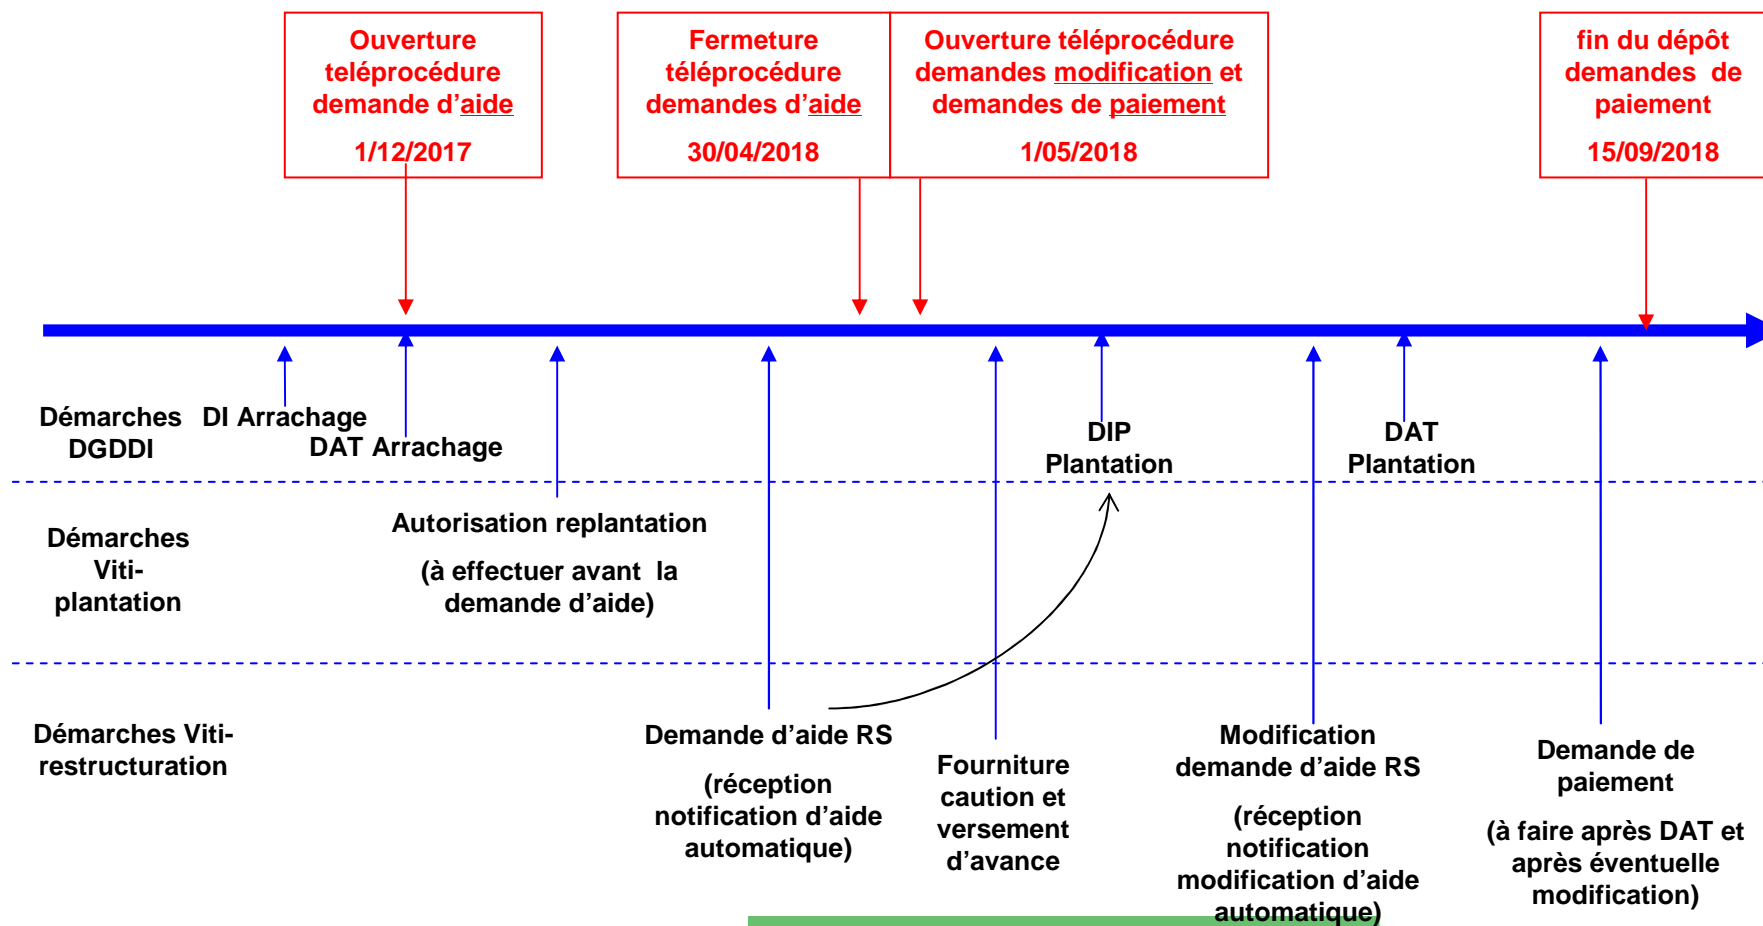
Ouverture teléprocédure demande d'aide

1/12/2017

Fermeture téléprocédure demandes d'aide

30/04/2018

Ouverture téléprocédure demandes modification et demandes de paiement

1/05/2018

fin du dépôt demandes de paiement

15/09/2018

Démarches DGDDI

DI Arrachage

DAT Arrachage

DIP Plantation

DAT Plantation

Démarches Viti-plantation

Autorisation replantation

(à effectuer avant la demande d'aide)

Démarches Viti-restructuration

Demande d'aide RS

(réception notification d'aide automatique)

Fourniture caution et versement d'avance

Modification demande d'aide RS

(réception notification modification d'aide automatique)

Demande de paiement

(à faire après DAT et après éventuelle modification)